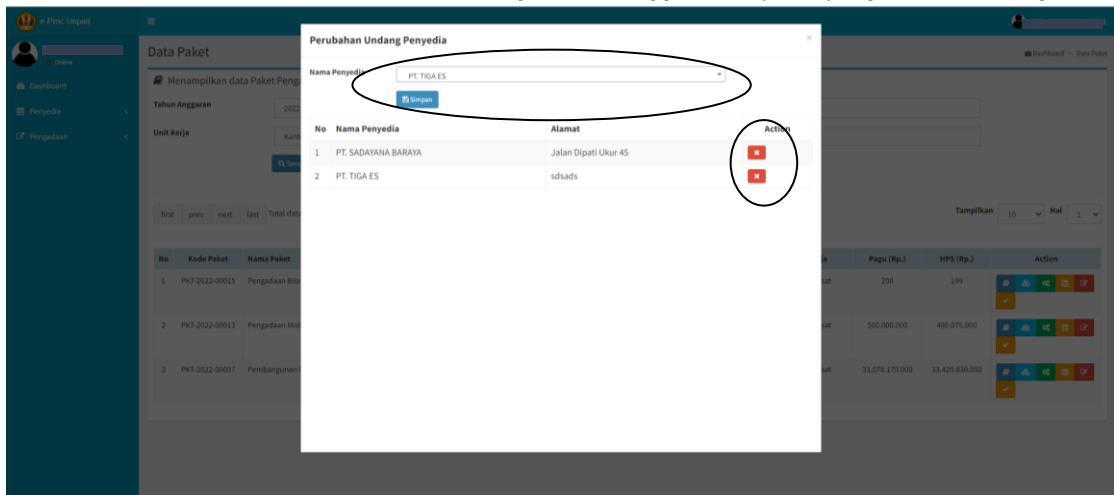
e-Proc Unpad

Online

Dashboard

Penyedia

Pengadaan

Data Paket

Dashboard > Data Paket

Menampilkan data Paket Peng

Tahun Anggaran 202

Unit Kerja Kan

first prev next last Total data

Tampilkan 10 Hal 1

| No | Kode Paket | Nama Paket | | Pagu (Rp.) | HPS (Rp.) | Action |
|---|---|---|---|---|---|---|
| 1 | PKT-2022-00015 | Pengadaan Bib | sat | 200 | 199 | |
| 2 | PKT-2022-00013 | Pengadaan Ho | sat | 500.000.000 | 480.075.000 | |
| 3 | PKT-2022-00007 | Pembangunan | sat | 33.579.170.000 | 33.420.830.000 | |

Perubahan Undang Penyedia

Nama Penyedia PT. TIGA ES

Simpan

| No | Nama Penyedia | Alamat | Action |
|---|---|---|---|
| 1 | PT. SADAYANA BARAYA | Jalan Dipati Ukur 45 | |
| 2 | PT. TIGA ES | sdsads | |